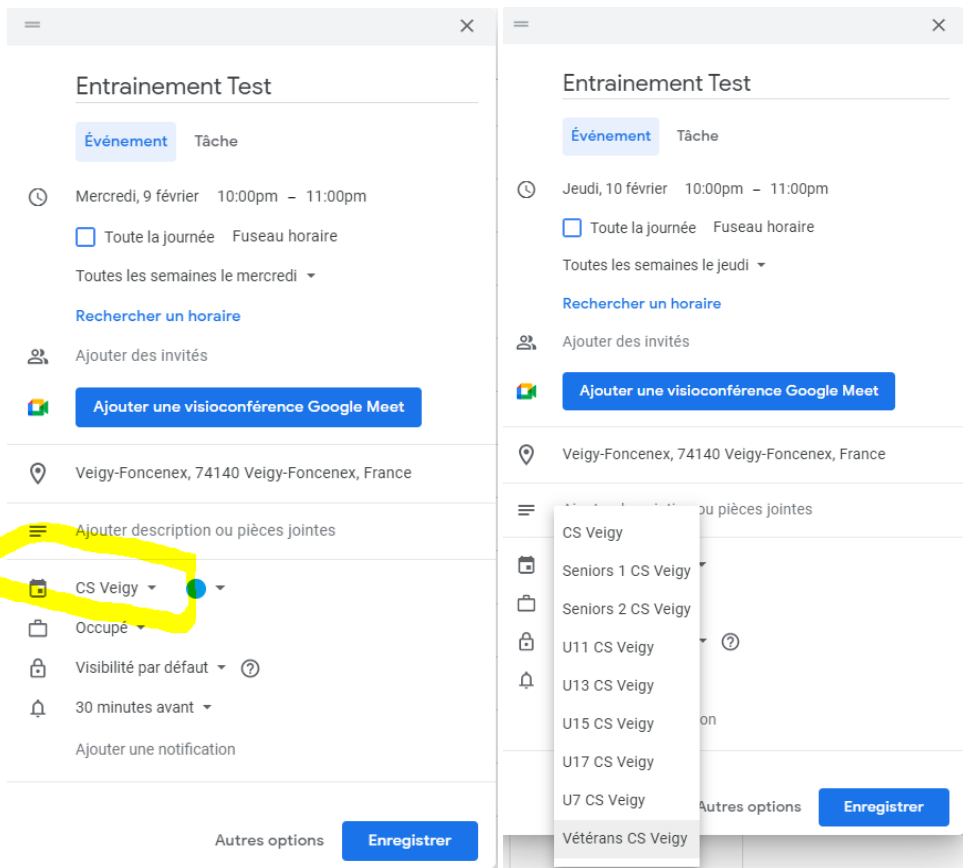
Entrainement Test

Événement Tâche

Mercredi, 9 février 10:00pm – 11:00pm

Toute la journée Fuseau horaire

Toutes les semaines le mercredi

Rechercher un horaire

Ajouter des invités

Ajouter une visioconférence Google Meet

Veigy-Foncenex, 74140 Veigy-Foncenex, France

Ajouter description ou pièces jointes

CS Veigy

Occupé

Visibilité par défaut

30 minutes avant

Ajouter une notification

Autres options Enregistrer

Entrainement Test

Événement Tâche

Jeudi, 10 février 10:00pm – 11:00pm

Toute la journée Fuseau horaire

Toutes les semaines le jeudi

Rechercher un horaire

Ajouter des invités

Ajouter une visioconférence Google Meet

Veigy-Foncenex, 74140 Veigy-Foncenex, France

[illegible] ou pièces jointes

CS Veigy
Seniors 1 CS Veigy
Seniors 2 CS Veigy
U11 CS Veigy
U13 CS Veigy
U15 CS Veigy
U17 CS Veigy
U7 CS Veigy
Vétérans CS Veigy

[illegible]on

Autres options Enregistrer